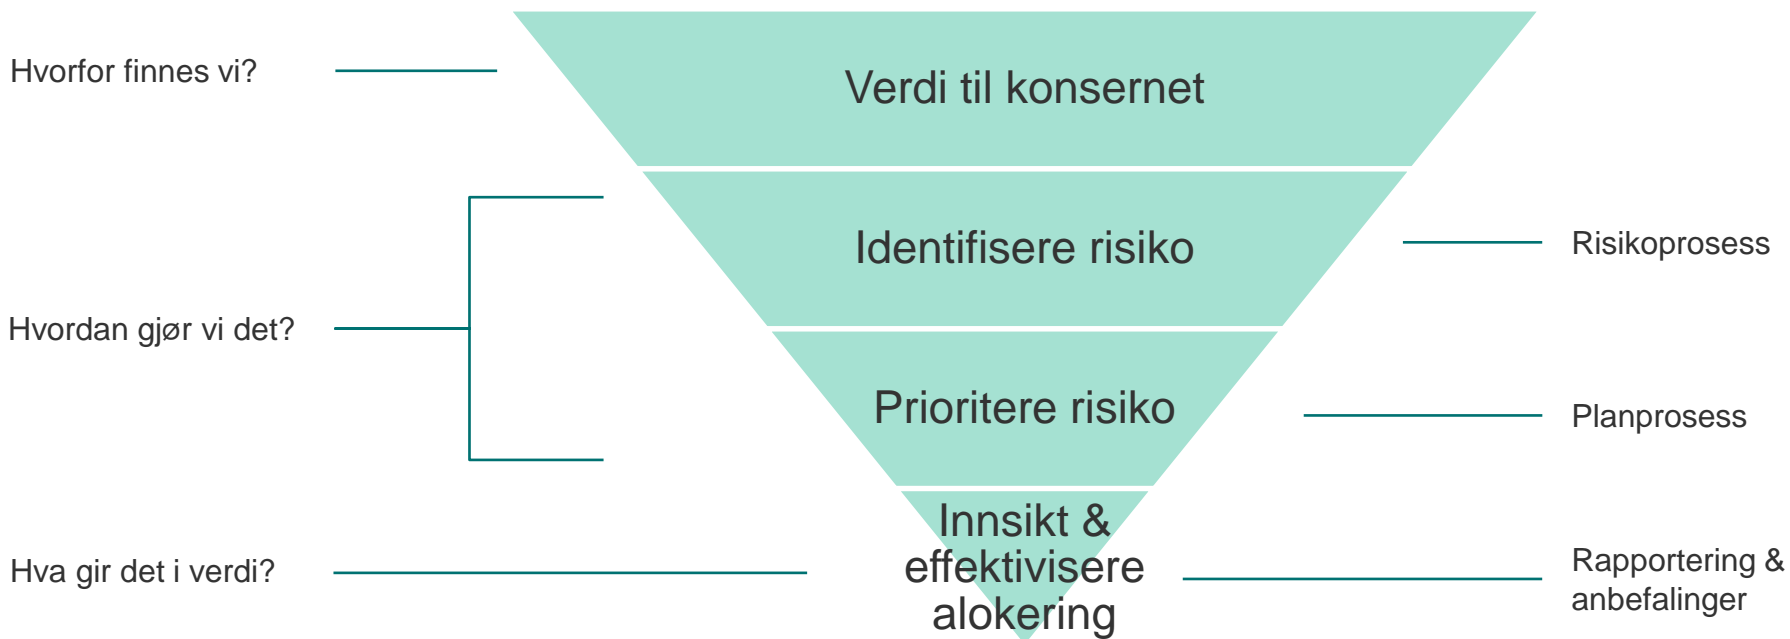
Hvorfor finnes vi?

Verdi til konsernet

Hvordan gjør vi det?

Identifisere risiko

Risikoprosess

Prioritere risiko

Planprosess

Hva gir det i verdi?

Innsikt & effektivisere alokering

Rapportering & anbefalinger